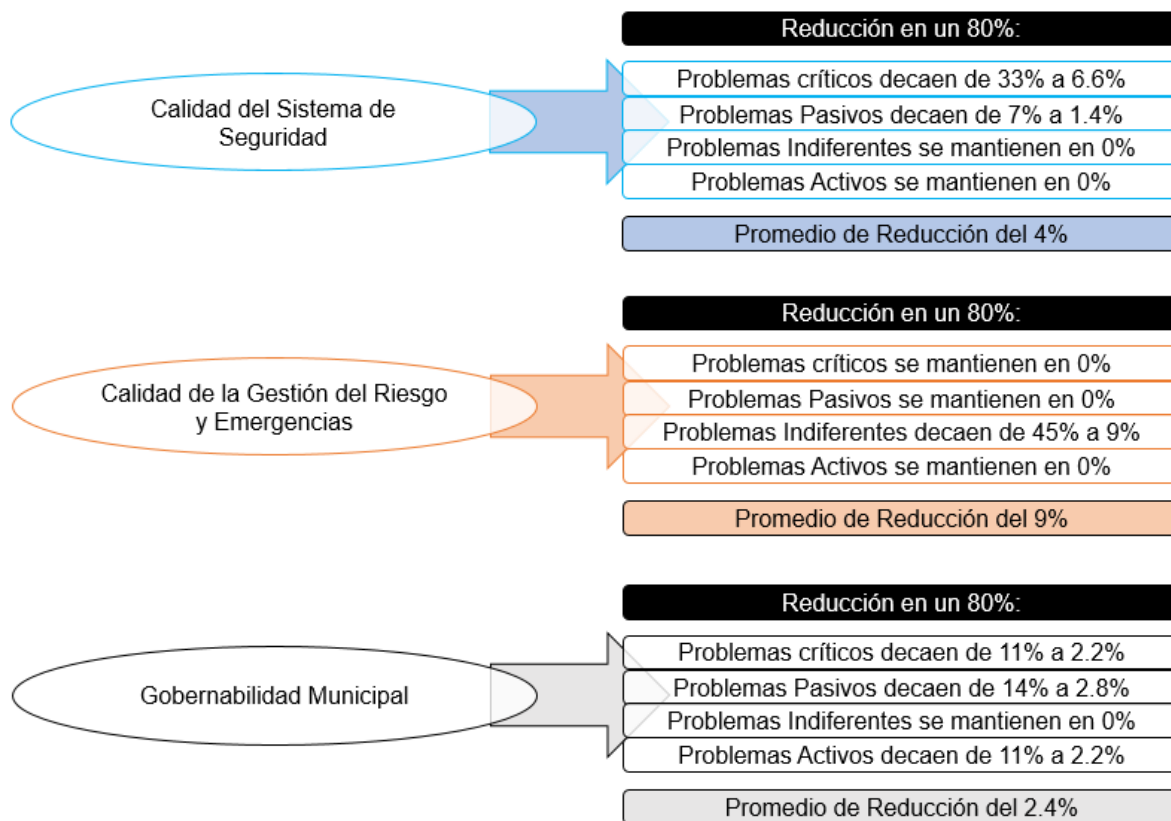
Calidad del Sistema de Seguridad

Reducción en un 80%:

Problemas críticos decaen de 33% a 6.6%

Problemas Pasivos decaen de 7% a 1.4%

Problemas Indiferentes se mantienen en 0%

Problemas Activos se mantienen en 0%

Promedio de Reducción del 4%

Calidad de la Gestión del Riesgo y Emergencias

Reducción en un 80%:

Problemas críticos se mantienen en 0%

Problemas Pasivos se mantienen en 0%

Problemas Indiferentes decaen de 45% a 9%

Problemas Activos se mantienen en 0%

Promedio de Reducción del 9%

Gobernabilidad Municipal

Reducción en un 80%:

Problemas críticos decaen de 11% a 2.2%

Problemas Pasivos decaen de 14% a 2.8%

Problemas Indiferentes se mantienen en 0%

Problemas Activos decaen de 11% a 2.2%

Promedio de Reducción del 2.4%